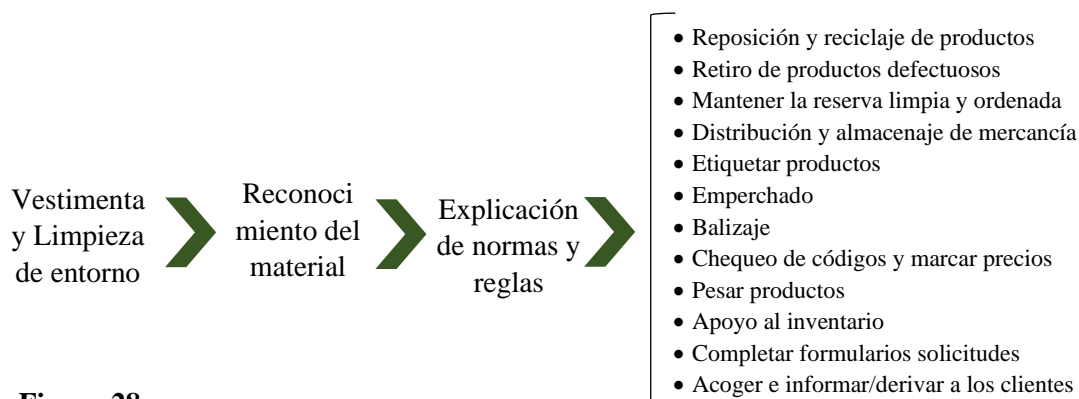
Vestimenta y Limpieza de entorno

Reconoci miento del material

Explicación de normas y reglas

- Reposición y reciclaje de productos
- Retiro de productos defectuosos
- Mantener la reserva limpia y ordenada
- Distribución y almacenaje de mercancía
- Etiquetar productos
- Emperchado
- Balizaje
- Chequeo de códigos y marcar precios
- Pesar productos
- Apoyo al inventario
- Completar formularios solicitudes
- Acoger e informar/derivar a los clientes

Figura 28